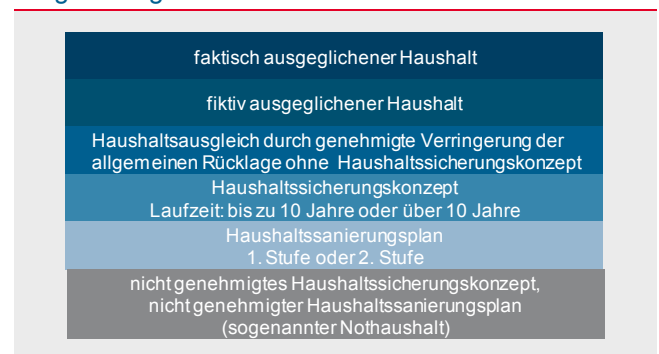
faktisch ausgeglichener Haushalt

fiktiv ausgeglichener Haushalt

Haushaltsausgleich durch genehmigte Verringerung der allgemeinen Rücklage ohne Haushaltssicherungskonzept

Haushaltssicherungskonzept
Laufzeit: bis zu 10 Jahre oder über 10 Jahre

Haushaltssanierungsplan
1. Stufe oder 2. Stufe

nicht genehmigtes Haushaltssicherungskonzept, nicht genehmigter Haushaltssanierungsplan (sogenannter Nothaushalt)